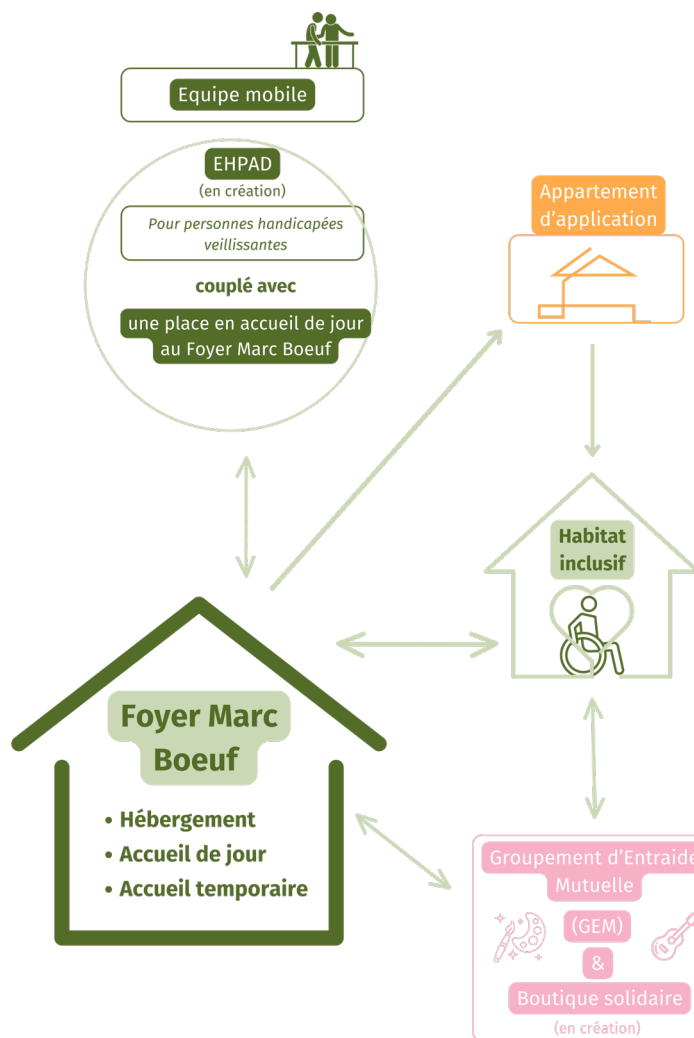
Equipe mobile

EHPAD
(en création)

Pour personnes handicapées veillissantes

couplé avec

une place en accueil de jour au Foyer Marc Boeuf

Appartement d'application

Habitat inclusif

Foyer Marc Boeuf

• Hébergement
• Accueil de jour
• Accueil temporaire

Groupement d'Entraide Mutuelle
(GEM)
&
Boutique solidaire
(en création)